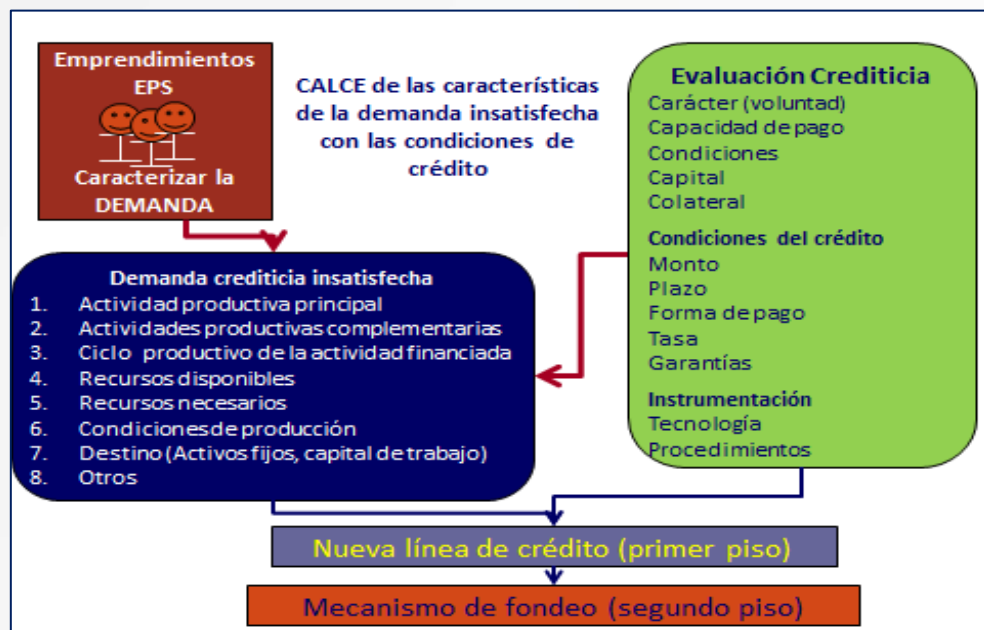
Emprendimientos EPS

Caracterizar la DEMANDA

CALCE de las características de la demanda insatisfecha con las condiciones de crédito

Evaluación Crediticia
Carácter (voluntad)
Capacidad de pago
Condiciones
Capital
Colateral

Condiciones del crédito
Monto
Plazo
Forma de pago
Tasa
Garantías

Instrumentación
Tecnología
Procedimientos

Demanda crediticia insatisfecha
1. Actividad productiva principal
2. Actividades productivas complementarias
3. Ciclo productivo de la actividad financiada
4. Recursos disponibles
5. Recursos necesarios
6. Condiciones de producción
7. Destino (Activos fijos, capital de trabajo)
8. Otros

Nueva línea de crédito (primer piso)

Mecanismo de fondeo (segundo piso)